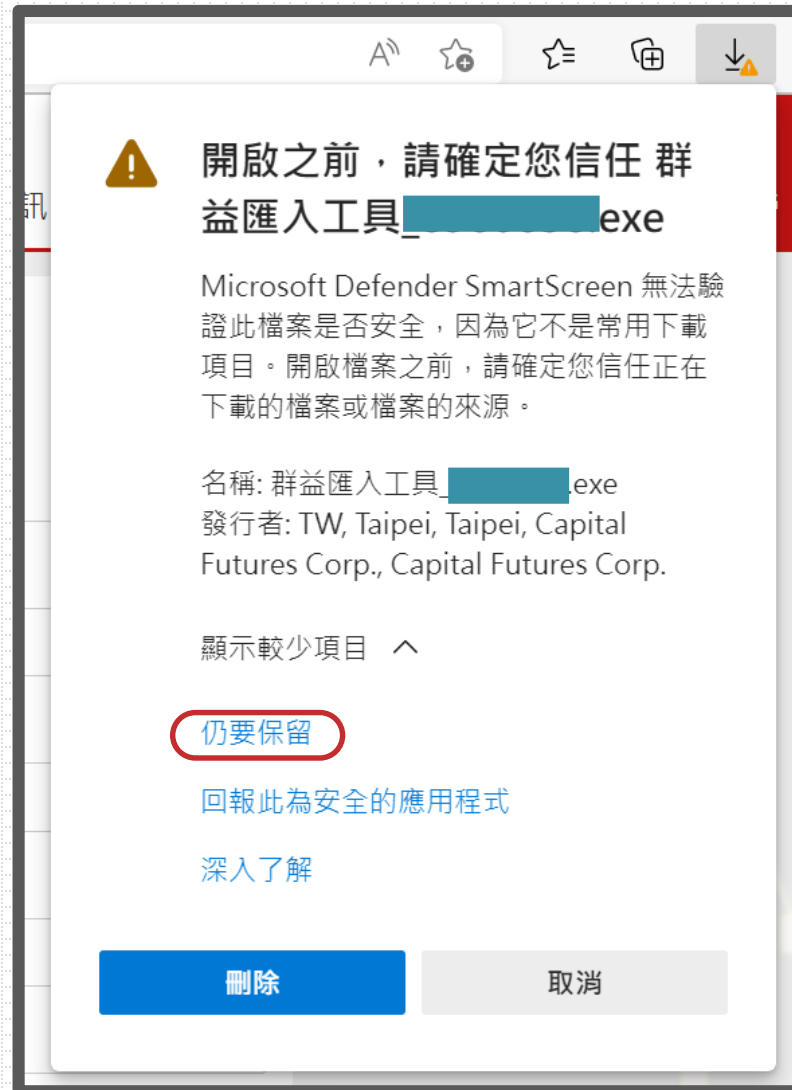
訊

開啟之前，請確定您信任 群益匯入工具_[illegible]exe

Microsoft Defender SmartScreen 無法驗證此檔案是否安全，因為它不是常用下載項目。開啟檔案之前，請確定您信任正在下載的檔案或檔案的來源。

名稱: 群益匯入工具_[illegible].exe
發行者: TW, Taipei, Taipei, Capital Futures Corp., Capital Futures Corp.

顯示較少項目

仍要保留

回報此為安全的應用程式

深入了解

刪除

取消